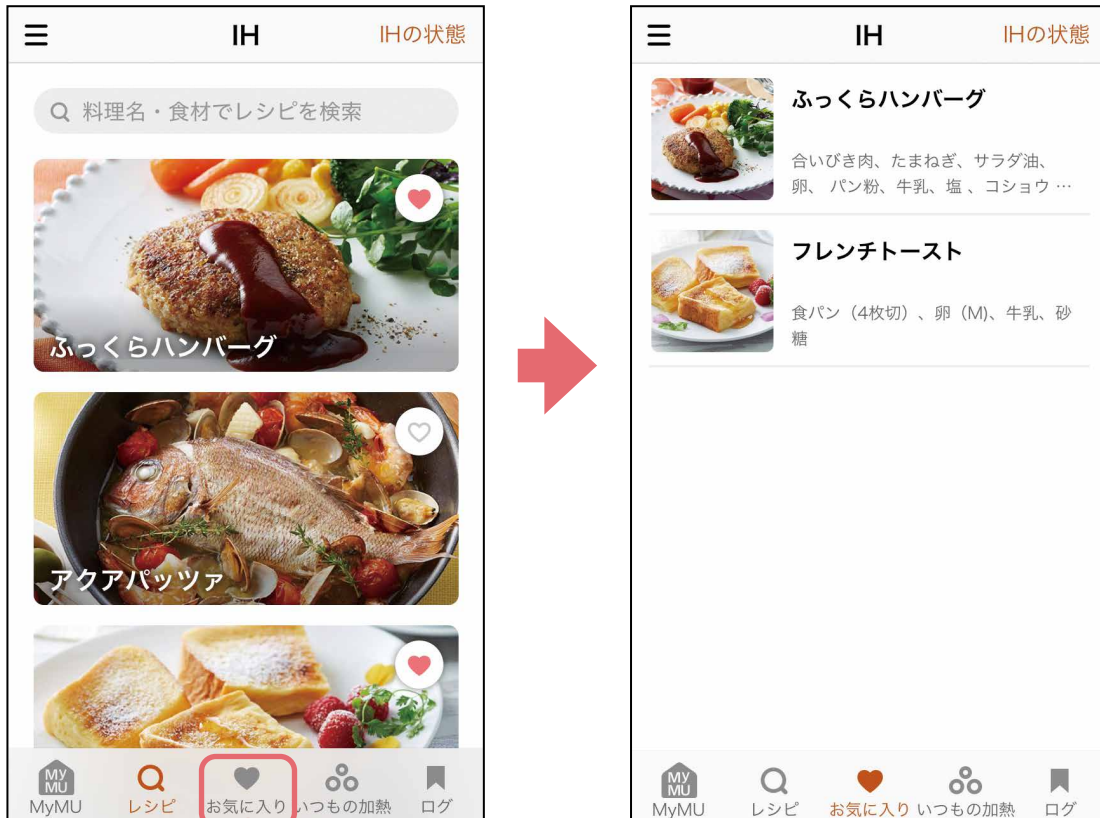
IH IHの状態

料理名・食材でレシピを検索

ふっくらハンバーグ

アクアパッツァ

MY MU
MyMU レシピ お気に入り いつもの加熱 ログ

IH IHの状態

ふっくらハンバーグ

合いびき肉、たまねぎ、サラダ油、卵、 パン粉、牛乳、塩 、コショウ …

フレンチトースト

食パン（4枚切）、卵（M)、牛乳、砂糖

MY MU
MyMU レシピ お気に入り いつもの加熱 ログ